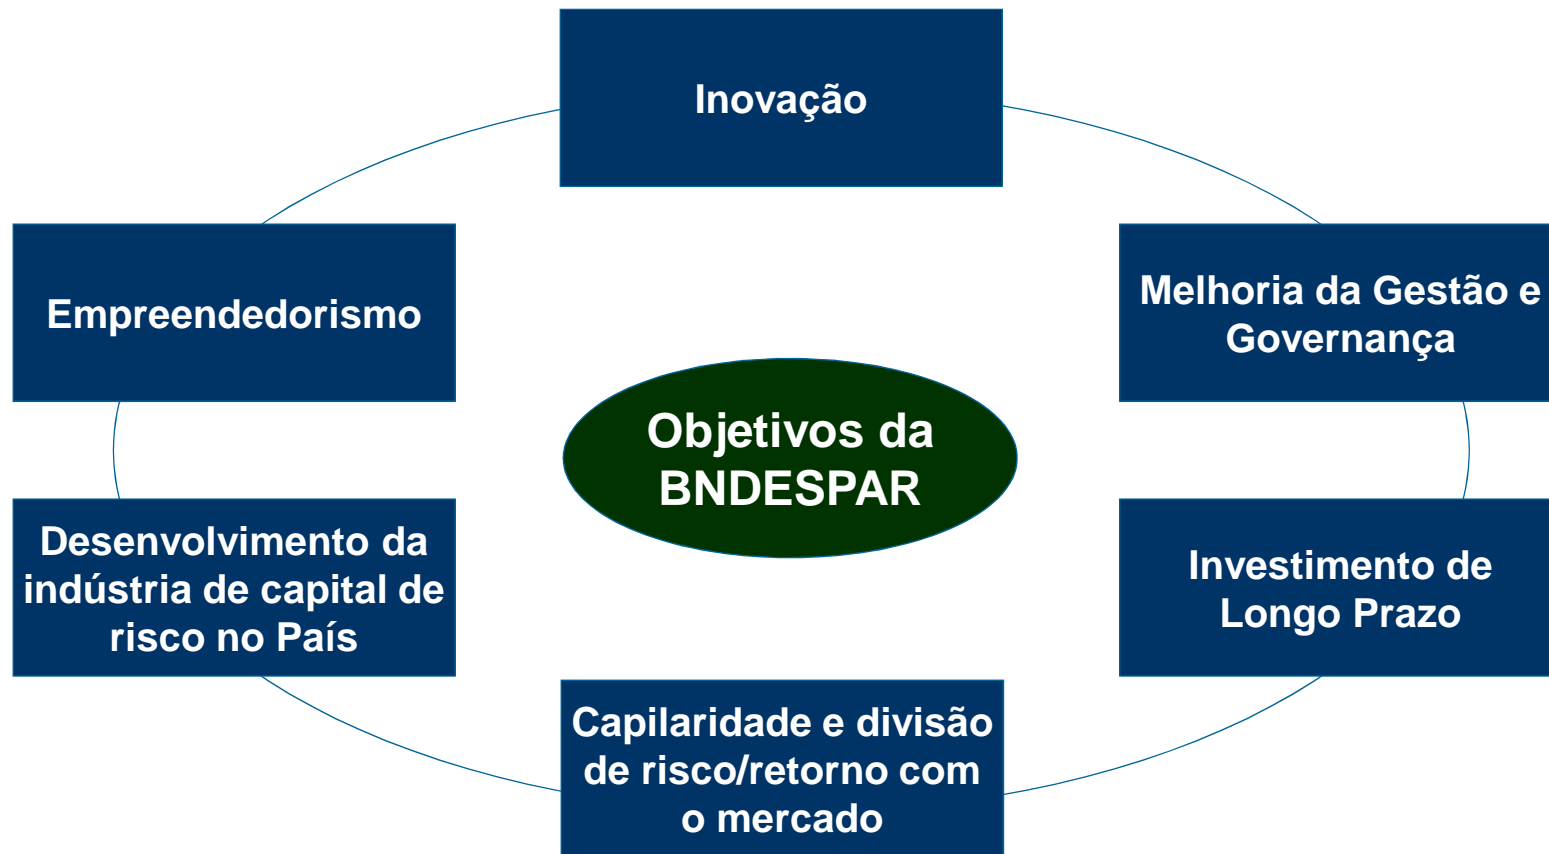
Inovação

Melhoria da Gestão e Governança

Investimento de Longo Prazo

Capilaridade e divisão de risco/retorno com o mercado

Desenvolvimento da indústria de capital de risco no País

Empreendedorismo

Objetivos da BNDESPAR